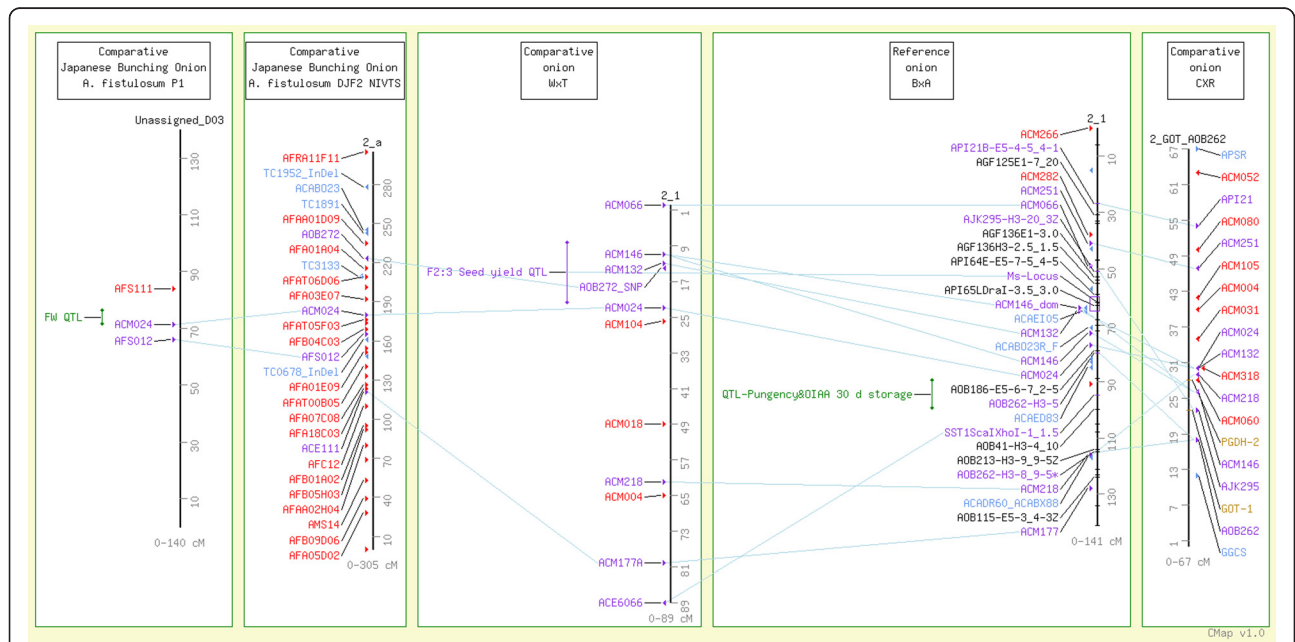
Comparative Japanese Bunching Onion A. fistulosum P1

Unassigned_D03

130
110
90
70
50
30
10

AFS111
FW QTL
ACM024
AFS012

0-140 cM

Comparative Japanese Bunching Onion A. fistulosum DJF2 NIVTS

2_a

280
250
220
190
160
130
100
70
40
10

AFRA11F11
TC1952_InDel
ACAB023
TC1891
AFAA01D09
AOB272
AFA01A04
TC3133
AFAT06D06
AFA03E07
ACM024
AFAT05F03
AFB04C03
AFS012
TC0678_InDel
AFA01E09
AFAT00B05
AFA07C08
AFA18C03
ACE111
AFC12
AFB01A02
AFB05H03
AFAA02H04
AMS14
AFB09D06
AFA05D02

0-305 cM

Comparative onion WxT

2_1

1
9
17
25
33
41
49
57
65
73
81
89

ACM066
F2:3 Seed yield QTL
ACM146
ACM132
AOB272_SNP
ACM024
ACM104
ACM018
ACM218
ACM004
ACM177A
ACE6066

0-89 cM

Reference onion BxA

2_1

10
30
50
70
90
110
130

ACM266
API21B-E5-4-5_4-1
AGF125E1-7_20
ACM282
ACM251
ACM066
AJK295-H3-20_32
AGF136E1-3.0
AGF136H3-2.5_1.5
API64E-E5-7-5_4-5
Ms-Locus
API65LDraI-3.5_3.0
ACM146_dom
ACAEI05
ACM132
ACAB023R_F
ACM146
ACM024
QTL-Pungency80IAA 30 d storage
AOB186-E5-6-7_2-5
AOB262-H3-5
ACAED83
SST1ScaIXhoI-1_1.5
AOB41-H3-4_10
AOB213-H3-9_9-52
AOB262-H3-8_9-5*
ACM218
ACADR60_ACABX88
AOB115-E5-3_4-32
ACM177

0-141 cM

Comparative onion CXR

2_GOT_AOB262

67
61
55
49
43
37
31
25
19
13
7
1

APSR
ACM052
API21
ACM080
ACM251
ACM105
ACM004
ACM031
ACM024
ACM132
ACM318
ACM218
ACM060
PGDH-2
ACM146
AJK295
GOT-1
AOB262
GGCS

0-67 cM

CMap v1.0